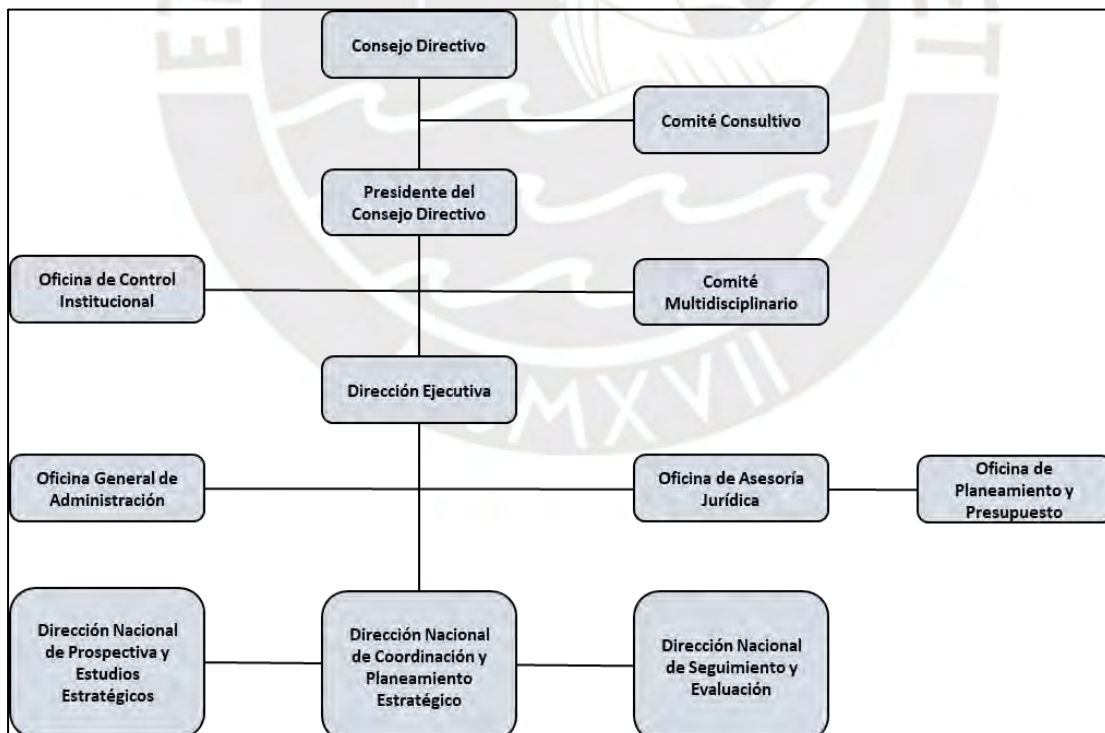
Consejo Directivo

Comité Consultivo

Presidente del Consejo Directivo

Oficina de Control Institucional

Comité Multidisciplinario

Dirección Ejecutiva

Oficina General de Administración

Oficina de Asesoría Jurídica

Oficina de Planeamiento y Presupuesto

Dirección Nacional de Prospectiva y Estudios Estratégicos

Dirección Nacional de Coordinación y Planeamiento Estratégico

Dirección Nacional de Seguimiento y Evaluación